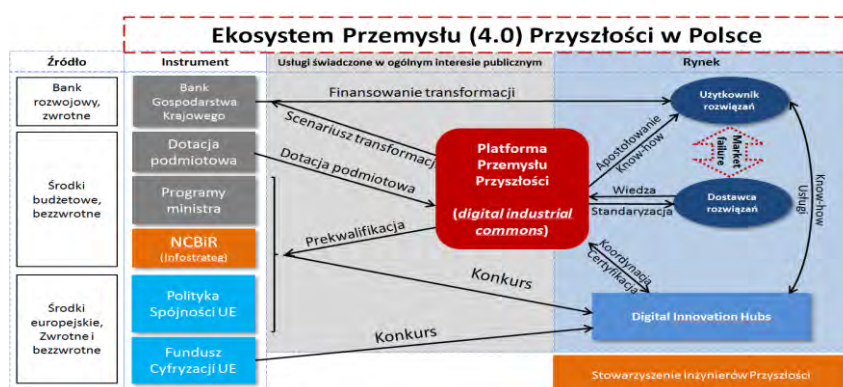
Ekosystem Przemysłu (4.0) Przyszłości w Polsce

Źródło

Instrument

Usługi świadczone w ogólnym interesie publicznym

Rynek

Bank rozwojowy, zwrotne

Środki budżetowe, bezzwrotne

Środki europejskie, Zwrotne i bezzwrotne

Bank Gospodarstwa Krajowego

Dotacja podmiotowa

Programy ministra

NCBiR (Infostrateg)

Polityka Spójności UE

Fundusz Cyfryzacji UE

Finansowanie transformacji

Scenariusz transformacji

Dotacja podmiotowa

Prekwalifikacja

Konkurs

Konkurs

Platforma Przemysłu Przyszłości

(digital industrial commons)

Apostołowanie

Know-how

Market failure

Wiedza

Standaryzacja

Koordynacja

Certyfikacja

Użytkownik rozwiązań

Dostawca rozwiązań

Usługi

Know-how

Digital Innovation Hubs

Stowarzyszenie Inżynierów Przyszłości